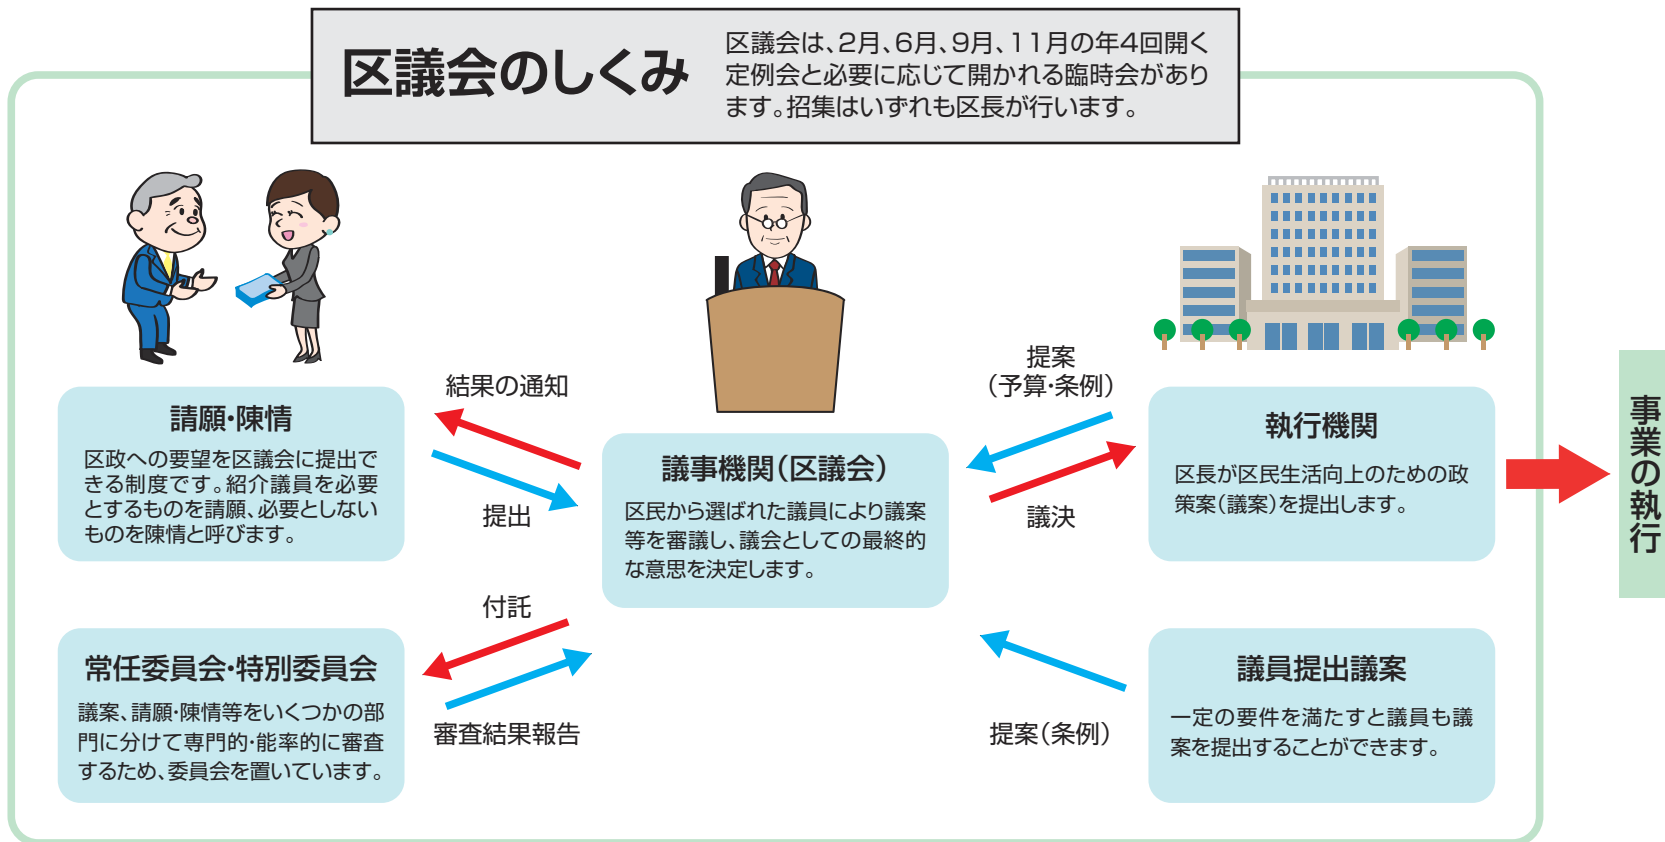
区議会のしくみ

区議会は、2月、6月、9月、11月の年4回開く定例会と必要に応じて開かれる臨時会があります。招集はいずれも区長が行います。

結果の通知

提出

請願･陳情

区政への要望を区議会に提出できる制度です。紹介議員を必要とするものを請願、必要としないものを陳情と呼びます。

議事機関(区議会)

区民から選ばれた議員により議案等を審議し、議会としての最終的な意思を決定します。

提案
(予算･条例)

議決

執行機関

区長が区民生活向上のための政策案(議案)を提出します。

事業の執行

付託

審査結果報告

常任委員会･特別委員会

議案、請願･陳情等をいくつかの部門に分けて専門的･能率的に審査するため、委員会を置いています。

提案(条例)

議員提出議案

一定の要件を満たすと議員も議案を提出することができます。